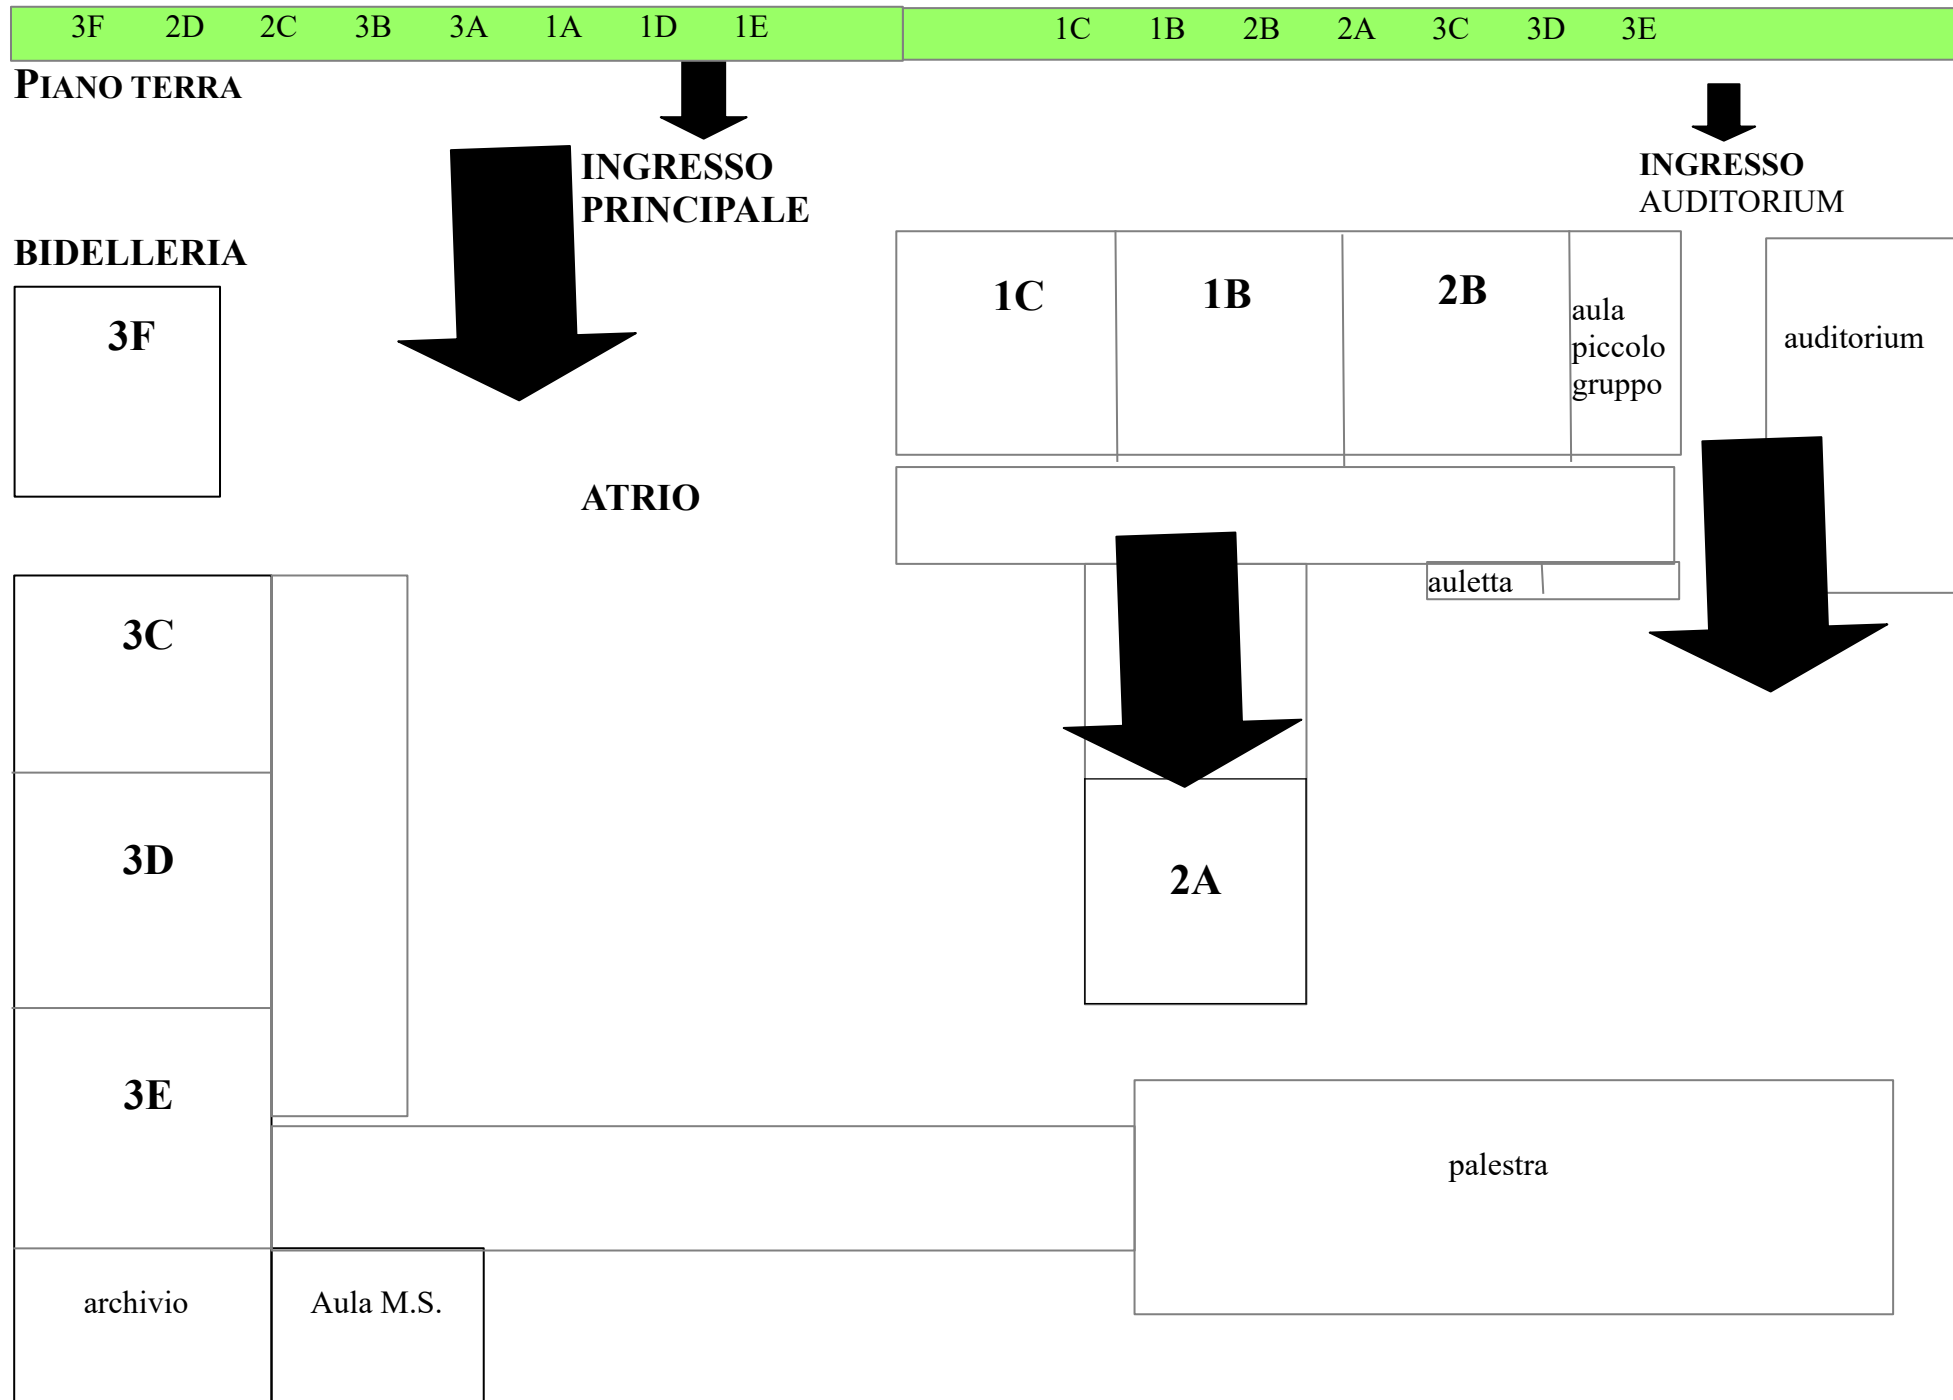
3F 2D 2C 3B 3A 1A 1D 1E

1C 1B 2B 2A 3C 3D 3E

PIANO TERRA

INGRESSO PRINCIPALE

INGRESSO AUDITORIUM

BIDELLERIA

3F

1C

1B

2B

aula piccolo gruppo

auditorium

ATRIO

auletta

3C

3D

2A

3E

palestra

archivio

Aula M.S.